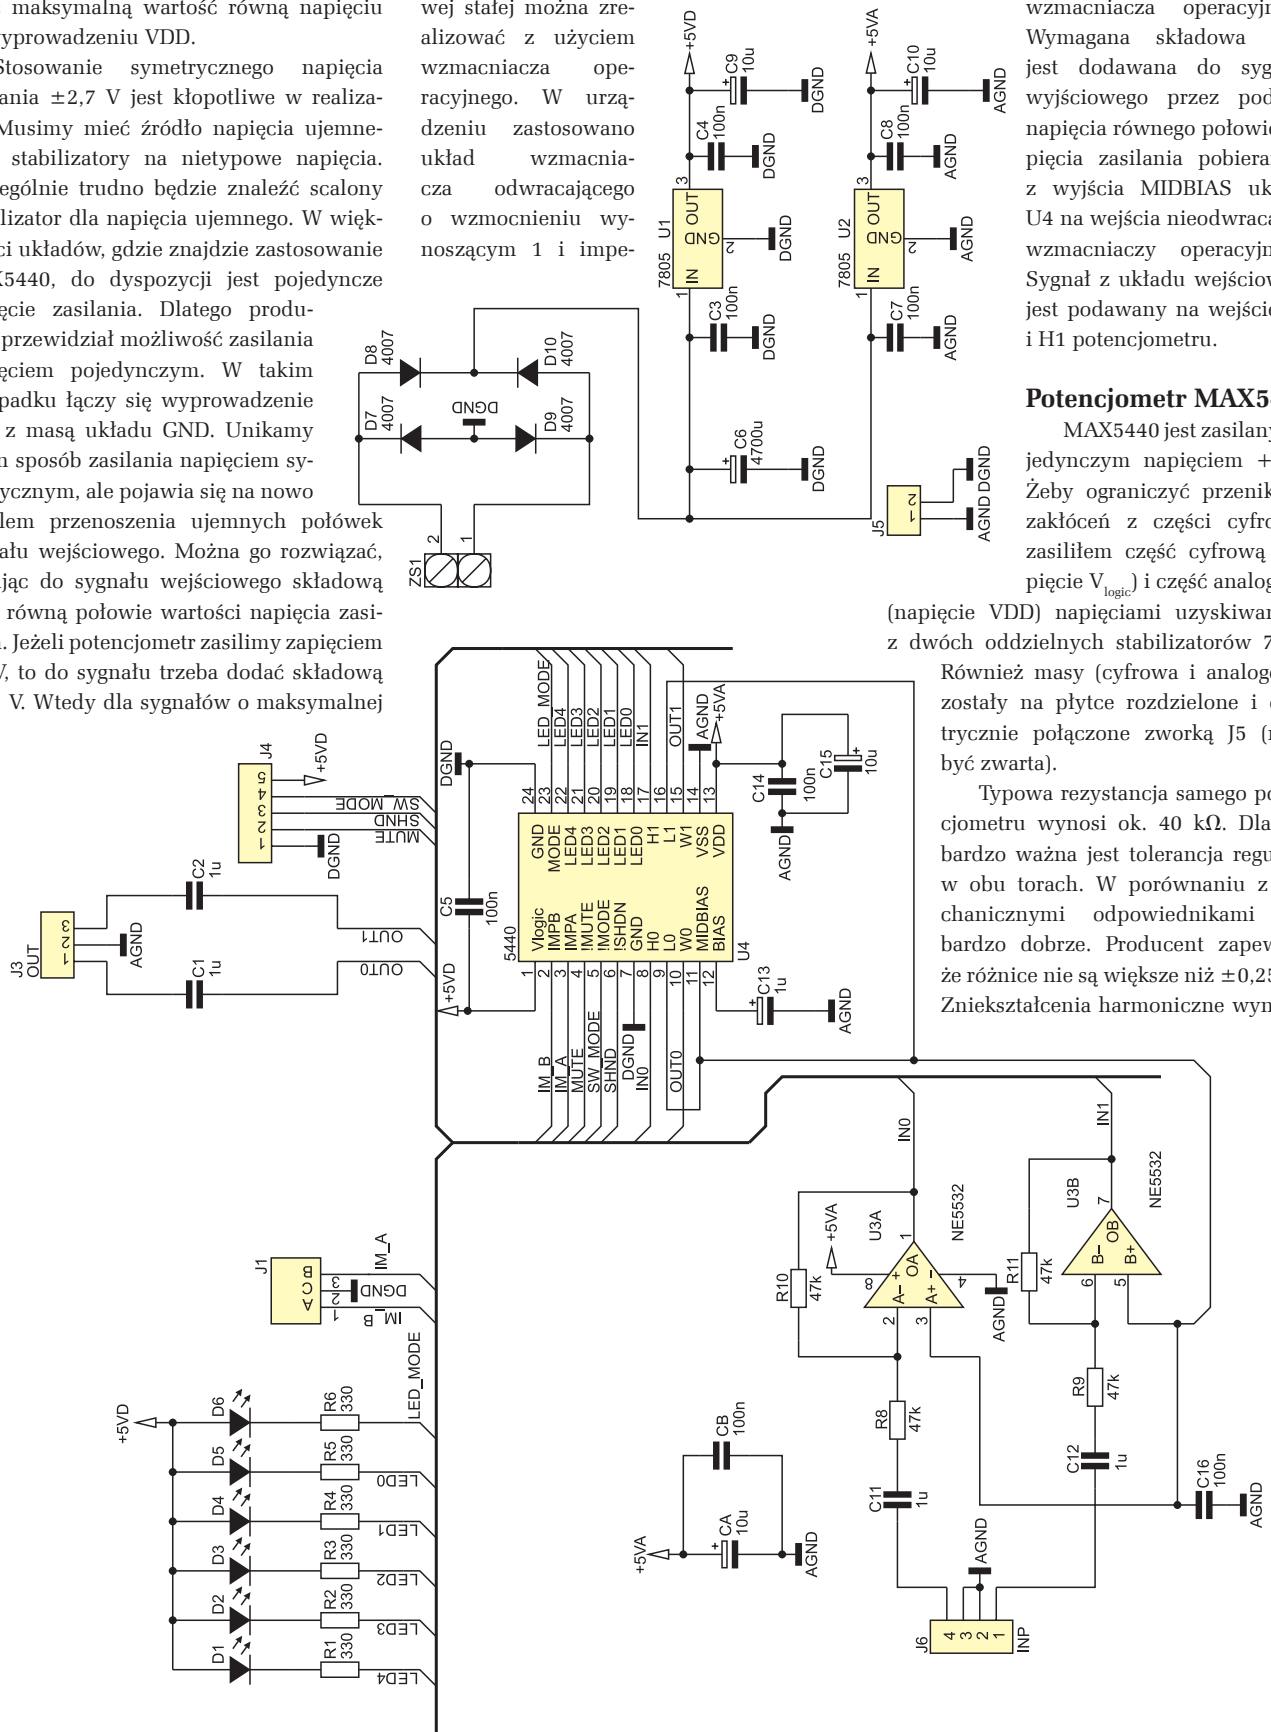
maksymalną wartość równą napięciu yprowadzeniu VDD.

Stosowanie symetrycznego napięcia ania ±2,7 V jest kłopotliwe w realiza- Musimy mieć źródło napięcia ujemne- stabilizatory na nietypowe napięcia. ególnie trudno będzie znaleźć scalony lizator dla napięcia ujemnego. W więk- ci układów, gdzie znajdzie zastosowanie X5440, do dyspozycji jest pojedyncze ęcie zasilania. Dlatego produ- przewidział możliwość zasilania ęciem pojedynczym. W takim padku łączy się wyprowadzenie z masą układu GND. Unikamy n sposób zasilania napięciem sy- ycznym, ale pojawia się na nowo lem przenoszenia ujemnych połówek ału wejściowego. Można go rozwiązać, jąc do sygnału wejściowego składową równą połowie wartości napięcia zasi- . Jeżeli potencjometr zasilimy zapięciem V, to do sygnału trzeba dodać składową V. Wtedy dla sygnałów o maksymalnej

wej stałej można zrealizować z użyciem wzmacniacza operacyjnego. W urządzeniu zastosowano układ wzmacniacza odwracającego o wzmocnieniu wynoszącym 1 i impe-

wzmacniacza operacyjn Wymagana składowa jest dodawana do syg wyjściowego przez pod napięcia równego połowic pięcia zasilania pobiera z wyjścia MIDBIAS uk U4 na wejścia nieodwraca wzmacniaczy operacyjn Sygnał z układu wejściow jest podawany na wejści i H1 potencjometru.

Potencjometr MAX5

MAX5440 jest zasilany jedynczym napięciem + Żeby ograniczyć przenik zakłóceń z części cyfro zasiliłem część cyfrową pięcie $V_{logic}$) i część analog (napięcie VDD) napięciami uzyskiwan z dwóch oddzielnych stabilizatorów 7 Również masy (cyfrowa i analog zostały na płytce rozdzielone i trycznie połączone zworką J5 ( być zwarta).

Typowa rezystancja samego po cjometru wynosi ok. 40 kΩ. Dla bardzo ważna jest tolerancja regu w obu torach. W porównaniu z chanicznymi odpowiednikami bardzo dobrze. Producent zapew że różnice nie są większe niż ±0,25 Zniekształcenia harmoniczne wyn

+5VD C9 10u DGND C4 100n DGND 3 U1 7805 OUT GND IN 2 DGND 1 C3 100n DGND +5VA C10 10u AGND C8 100n AGND 3 U2 7805 OUT GND IN 2 AGND 1 C7 100n AGND D8 4007 D10 4007 D7 4007 DGND D9 4007 C6 4700u DGND J5 2 1 AGND DGND ZS1 2 1

J4 5 4 3 2 1 +5VD SW_MODE SHND MUTE DGND C2 1u J3 OUT 3 2 1 AGND C1 1u OUT1 OUT0 DGND C5 100n +5VD 5440 U4 LED_MODE LED4 LED3 LED2 LED1 LED0 IN1 OUT1 AGND +5VA C14 100n C15 10u AGND 24 23 22 21 20 19 18 17 16 15 14 13 GND MODE LED4 LED3 LED2 LED1 LED0 H1 L1 W1 VSS VDD Vlogic IMPB IMPA IMUTE IMODE !SHDN GND H0 L0 W0 MIDBIAS BIAS 1 2 3 4 5 6 7 8 9 10 11 12 C13 1u AGND IM_B IM_A MUTE SW_MODE SHND DGND IN0 OUT0

J1 B C A 3 2 1 IM_A DGND IM_B LED_MODE +5VD D6 D5 D4 D3 D2 D1 R6 330 R5 330 R4 330 R3 330 R2 330 R1 330 LED0 LED1 LED2 LED3 LED4

IN0 IN1 U3A NE5532 +5VA R10 47k 8 A- OA A+ 1 4 2 3 AGND R11 47k U3B NE5532 B- OB B+ 7 6 5 R8 47k C11 1u R9 47k C12 1u C16 100n AGND CB 100n +5VA CA 10u AGND AGND J6 4 3 2 1 INP